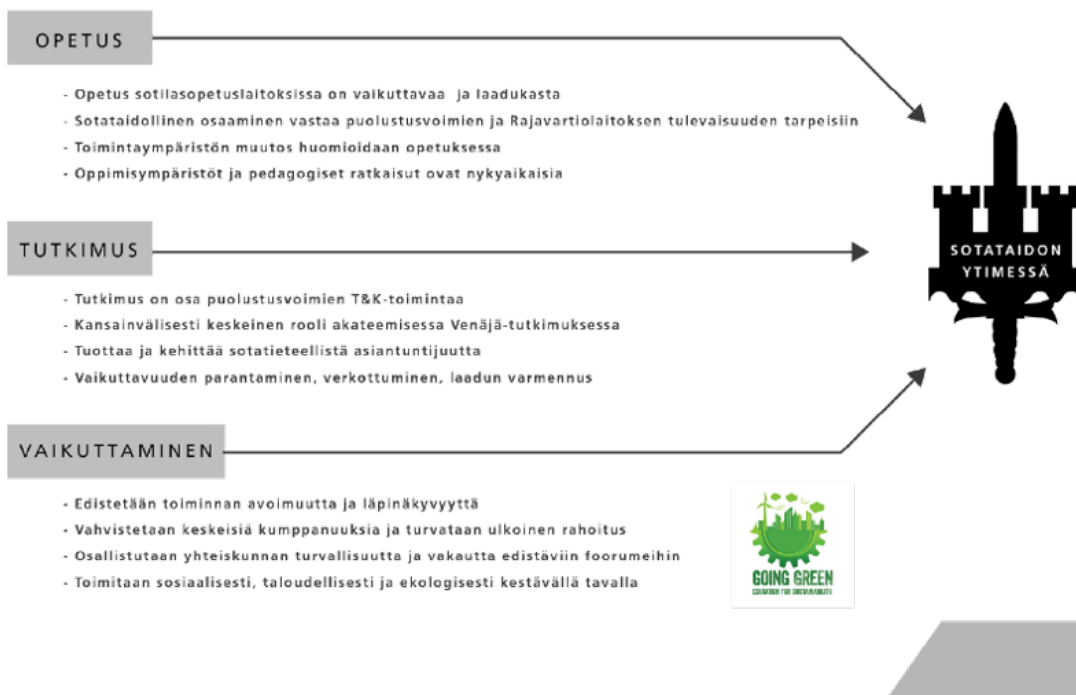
OPETUS

- Opetus sotilasopetuslaitoksissa on vaikuttavaa ja laadukasta
- Sotataidollinen osaaminen vastaa puolustusvoimien ja Rajavartiolaitoksen tulevaisuuden tarpeisiin
- Toimintaympäristön muutos huomioidaan opetuksessa
- Oppimisympäristöt ja pedagogiset ratkaisut ovat nykyaikaisia

TUTKIMUS

- Tutkimus on osa puolustusvoimien T&K-toimintaa
- Kansainvälisesti keskeinen rooli akateemisessa Venäjä-tutkimuksessa
- Tuottaa ja kehittää sotatieteellistä asiantuntijuutta
- Vaikuttavuuden parantaminen, verkottuminen, laadun varmennus

VAIKUTTAMINEN

- Edistetään toiminnan avoimuutta ja läpinäkyvyyttä
- Vahvistetaan keskeisiä kumppanuuksia ja turvataan ulkoinen rahoitus
- Osallistutaan yhteiskunnan turvallisuutta ja vakautta edistäviin foorumeihin
- Toimitaan sosiaalisesti, taloudellisesti ja ekologisesti kestävällä tavalla

SOTATAIDON YTIMESSÄ

GOING GREEN
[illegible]